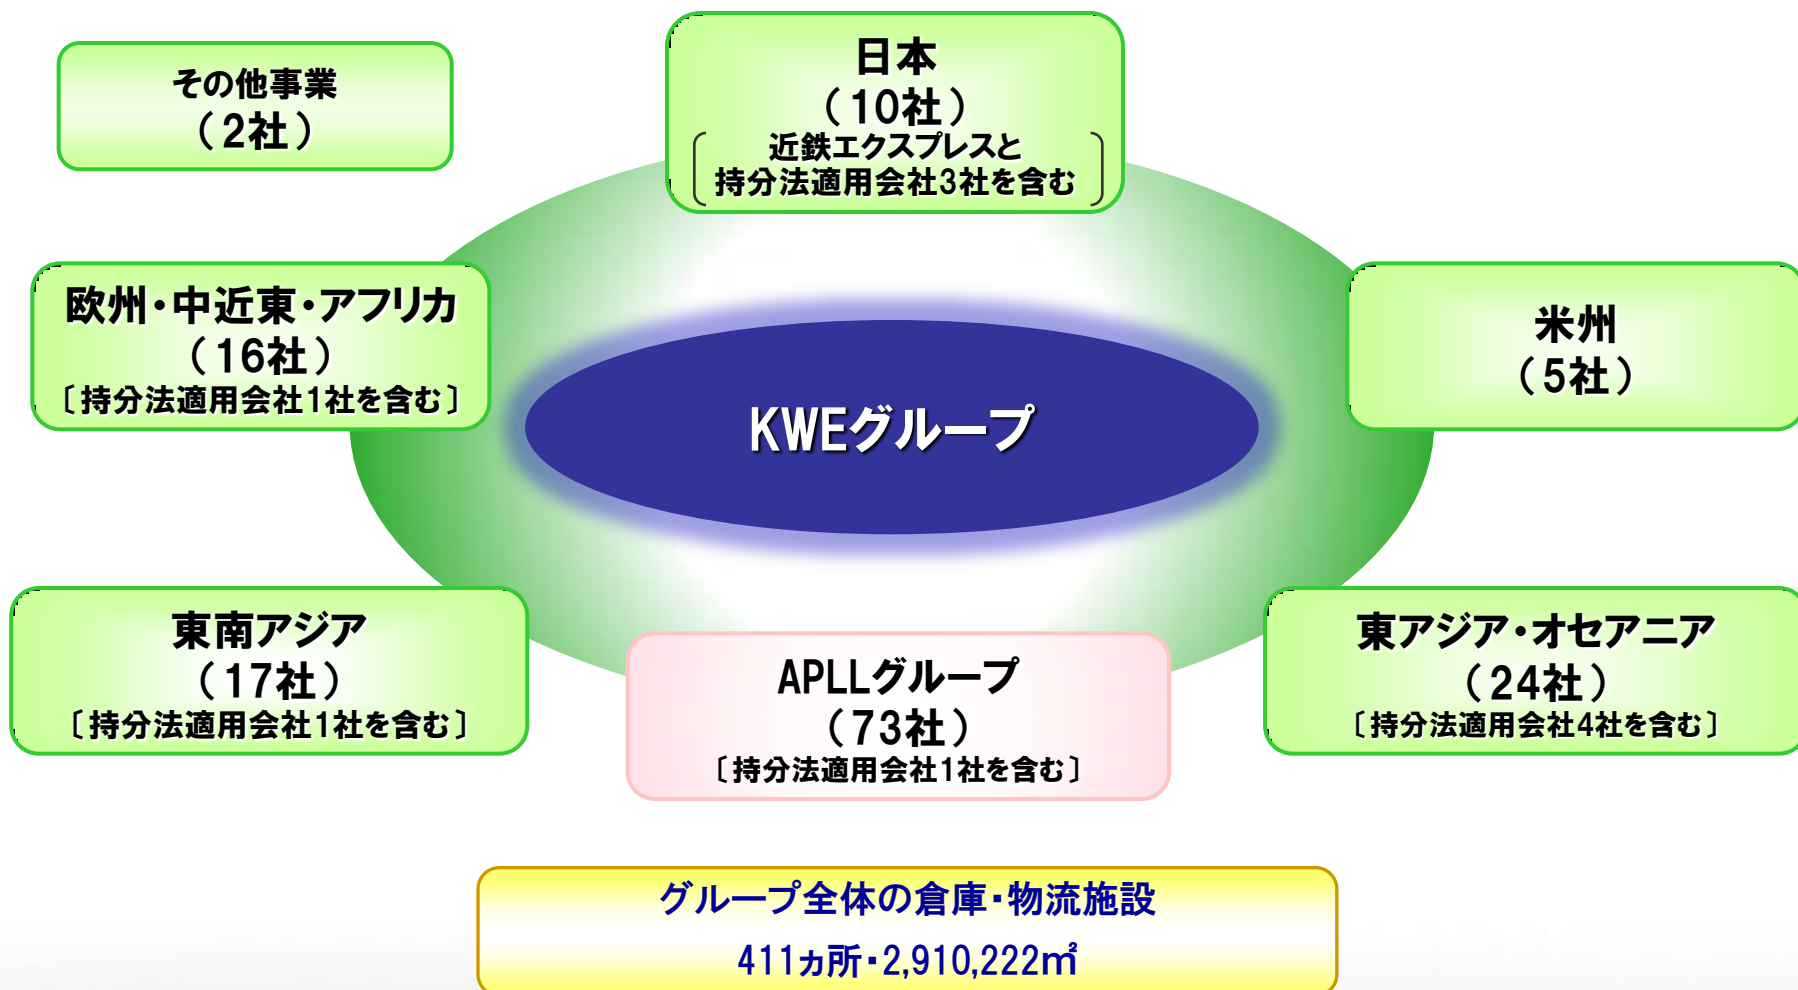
その他事業
（2社）

日本
（10社）
〔近鉄エクスプレスと
持分法適用会社3社を含む〕

欧州・中近東・アフリカ
（16社）
〔持分法適用会社1社を含む〕

米州
（5社）

KWEグループ

東南アジア
（17社）
〔持分法適用会社1社を含む〕

APLLグループ
（73社）
〔持分法適用会社1社を含む〕

東アジア・オセアニア
（24社）
〔持分法適用会社4社を含む〕

グループ全体の倉庫・物流施設
411ヵ所・2,910,222㎡